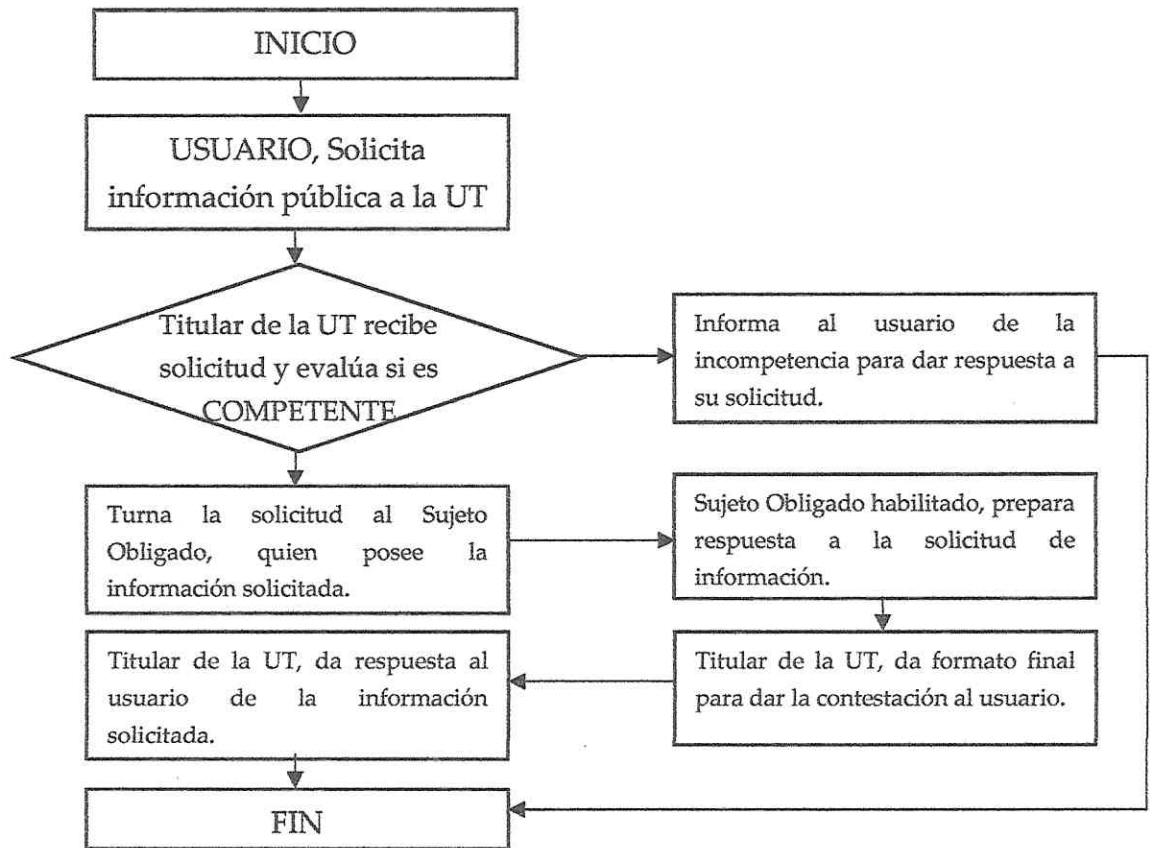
INICIO

USUARIO, Solicita información pública a la UT

Titular de la UT recibe solicitud y evalúa si es COMPETENTE

Informa al usuario de la incompetencia para dar respuesta a su solicitud.

Turna la solicitud al Sujeto Obligado, quien posee la información solicitada.

Sujeto Obligado habilitado, prepara respuesta a la solicitud de información.

Titular de la UT, da formato final para dar la contestación al usuario.

Titular de la UT, da respuesta al usuario de la información solicitada.

FIN